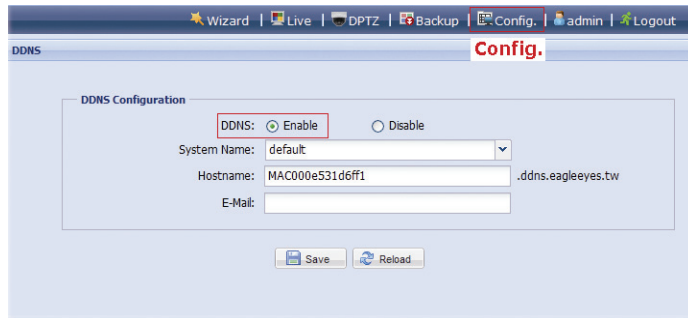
Wizard | Live | DPTZ | Backup | Config. | admin | Logout

Config.

DDNS

DDNS Configuration

DDNS: Enable Disable

System Name: default

Hostname: MAC000e531d6ff1 .ddns.eagleeyes.tw

E-Mail:

Save Reload